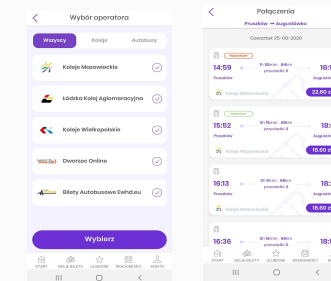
Wybór operatora

Wszyscy
Koleje
Autobusy

Koleje Mazowieckie
Łódzka Kolej Aglomeracyjna
Koleje Wielkopolskie
Dworzec Online
Bilety Autobusowe Ewhd.eu

Wybierz

START
MOJE BILETY
ULUBIONE
WIADOMOŚCI
KONTO

Połączenia
Pruszków → Augustówko

Czwartek 25-06-2020

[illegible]
14:59
Pruszków
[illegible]
Augustówko
Koleje Mazowieckie
22.60 zł

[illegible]
15:52
Pruszków
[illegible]
Augustówko
Koleje Mazowieckie
15.60 zł

16:13
Pruszków
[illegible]
Augustówko
Koleje Mazowieckie
15.60 zł

16:36
Pruszków
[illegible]

START
MOJE BILETY
ULUBIONE
WIADOMOŚCI
KONTO